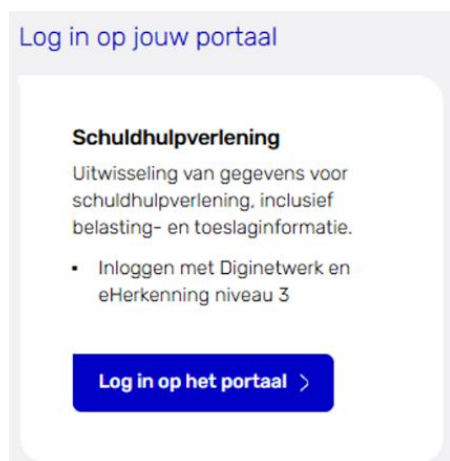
Log in op jouw portaal

Schuldhulpverlening

Uitwisseling van gegevens voor schuldhulpverlening, inclusief belasting- en toeslaginformatie.

- Inloggen met Diginetwerk en eHerkenning niveau 3

Log in op het portaal >